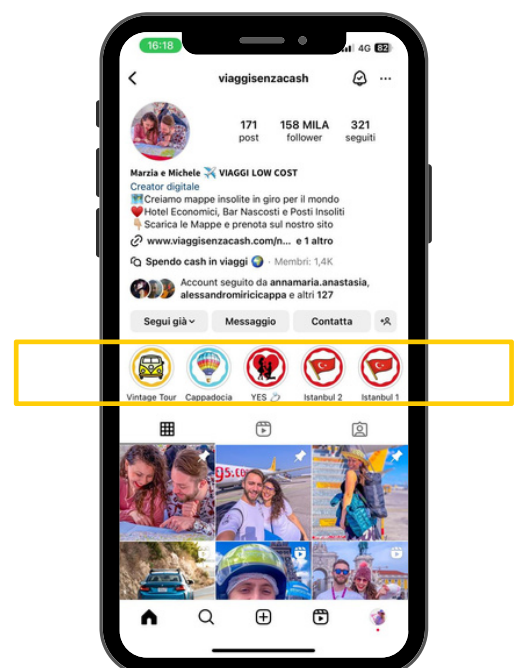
16:18

4G 82

viaggisenzacash

171 post

158 MILA follower

321 seguiti

Marzia e Michele ✈️ VIAGGI LOW COST
Creator digitale
🗺️Creiamo mappe insolite in giro per il mondo
❤️Hotel Economici, Bar Nascosti e Posti Insoliti
👇Scarica le Mappe e prenota sul nostro sito
www.viaggisenzacash.com/n... e 1 altro

Spendo cash in viaggi 🌍 · Membri: 1,4K

Account seguito da annamaria.anastasia, alessandromiricicappa e altri 127

Segui già

Messaggio

Contatta

Vintage Tour

Cappadocia

YES

Istanbul 2

Istanbul 1